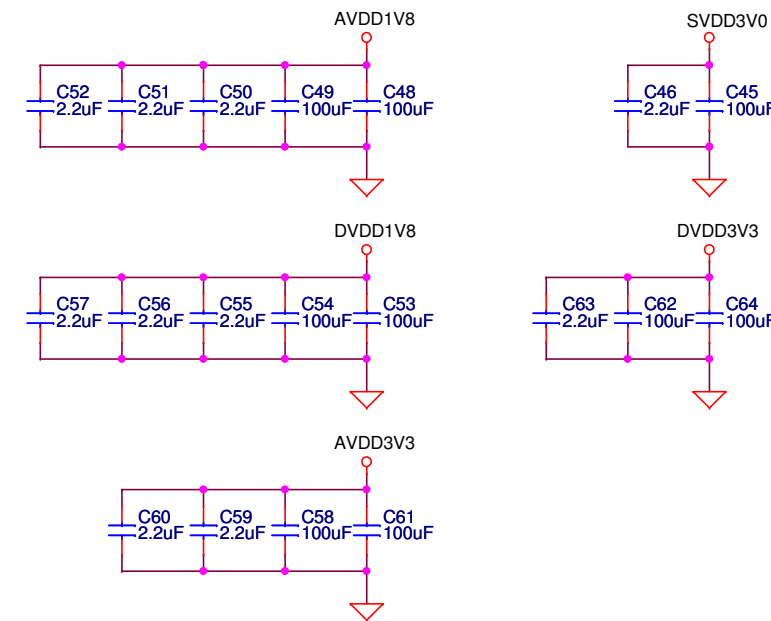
AVDD1V8

C52
2.2uF

C51
2.2uF

C50
2.2uF

C49
100uF

C48
100uF

SVDD3V0

C46
2.2uF

C45
100uF

DVDD1V8

C57
2.2uF

C56
2.2uF

C55
2.2uF

C54
100uF

C53
100uF

DVDD3V3

C63
2.2uF

C62
100uF

C64
100uF

AVDD3V3

C60
2.2uF

C59
2.2uF

C58
100uF

C61
100uF